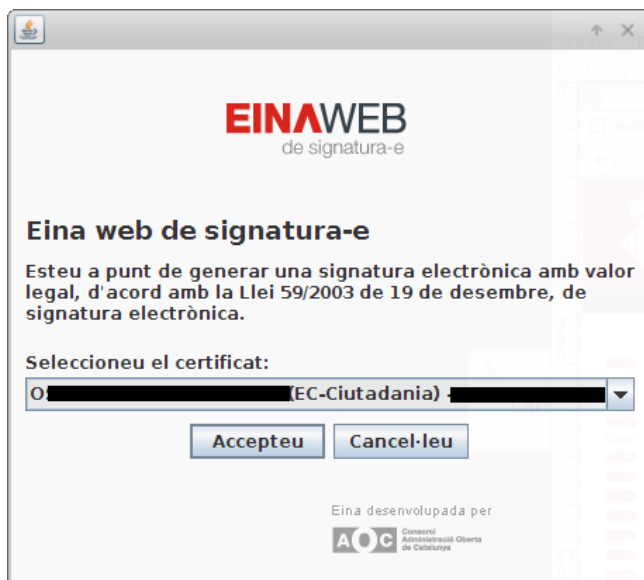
EINAWEB
de signatura-e

Eina web de signatura-e

Esteu a punt de generar una signatura electrònica amb valor legal, d'acord amb la Llei 59/2003 de 19 de desembre, de signatura electrònica.

Seleccioneu el certificat:

O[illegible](EC-Ciutadania) -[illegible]

Accepteu Cancel·leu

Eina desenvolupada per

AOC Consorci Administració Oberta de Catalunya